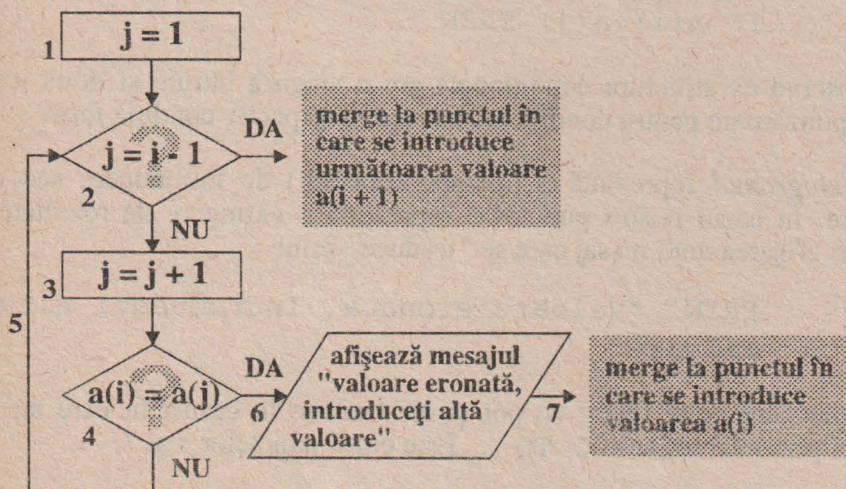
1 j = 1

2 j = i - 1

DA

merge la punctul în care se introduce următoarea valoare a(i + 1)

NU

3 j = j + 1

5

4 a(i) = a(j)

DA

6 afişează mesajul "valoare eronată, introduceţi altă valoare"

7

merge la punctul în care se introduce valoarea a(i)

NU